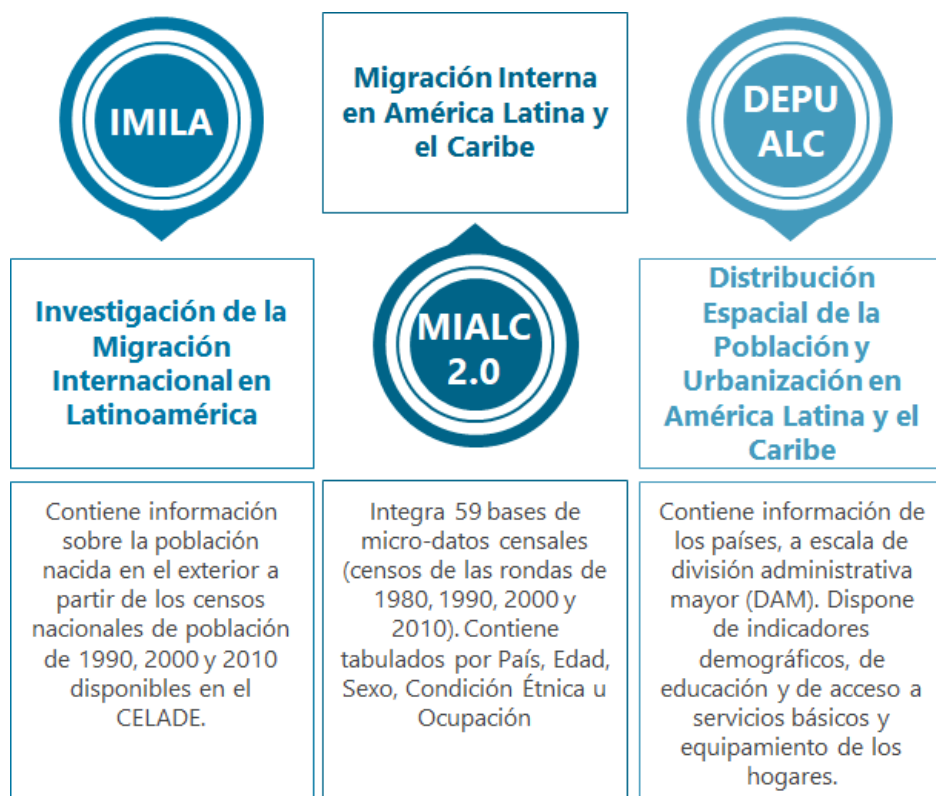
IMILA

Investigación de la Migración Internacional en Latinoamérica

Contiene información sobre la población nacida en el exterior a partir de los censos nacionales de población de 1990, 2000 y 2010 disponibles en el CELADE.

Migración Interna en América Latina y el Caribe

MIALC 2.0

Integra 59 bases de micro-datos censales (censos de las rondas de 1980, 1990, 2000 y 2010). Contiene tabulados por País, Edad, Sexo, Condición Étnica u Ocupación

DEPU ALC

Distribución Espacial de la Población y Urbanización en América Latina y el Caribe

Contiene información de los países, a escala de división administrativa mayor (DAM). Dispone de indicadores demográficos, de educación y de acceso a servicios básicos y equipamiento de los hogares.